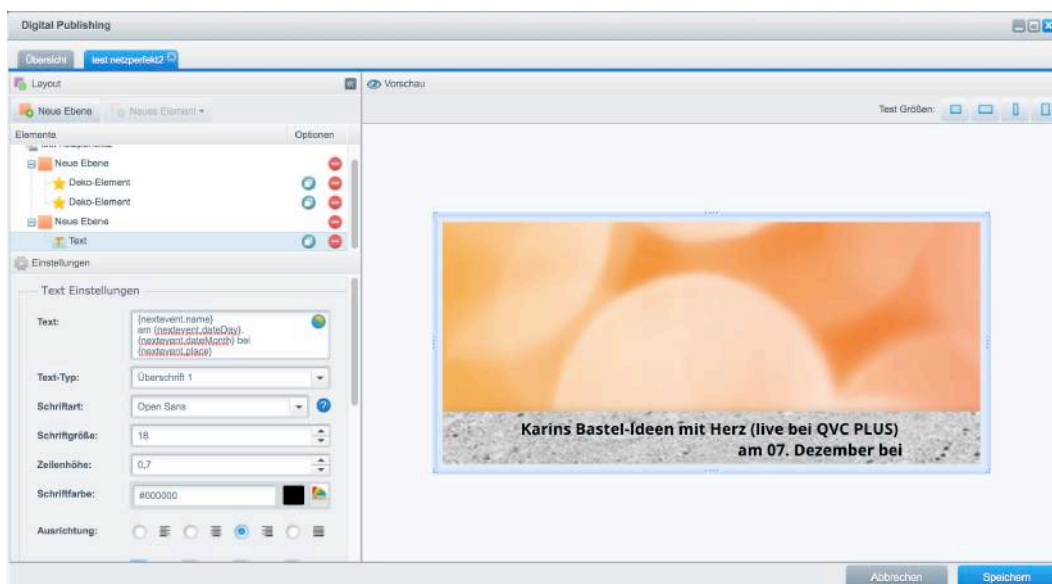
Digital Publishing

Übersicht test netzperfekt2

Layout

Neue Ebene Neues Element

Elemente Optionen

Neue Ebene
Deko-Element
Deko-Element
Neue Ebene
Text

Einstellungen

Text Einstellungen

Text: {nextevent.name} am {nextevent.dateDay}. {nextevent.dateMonth} bei {nextevent.place}

Text-Typ: Überschrift 1

Schriftart: Open Sans

Schriftgröße: 18

Zeilenhöhe: 0,7

Schriftfarbe: #000000

Ausrichtung:

Vorschau

Test Größen:

Karins Bastel-Ideen mit Herz (live bei QVC PLUS) am 07. Dezember bei

Abbrechen Speichern